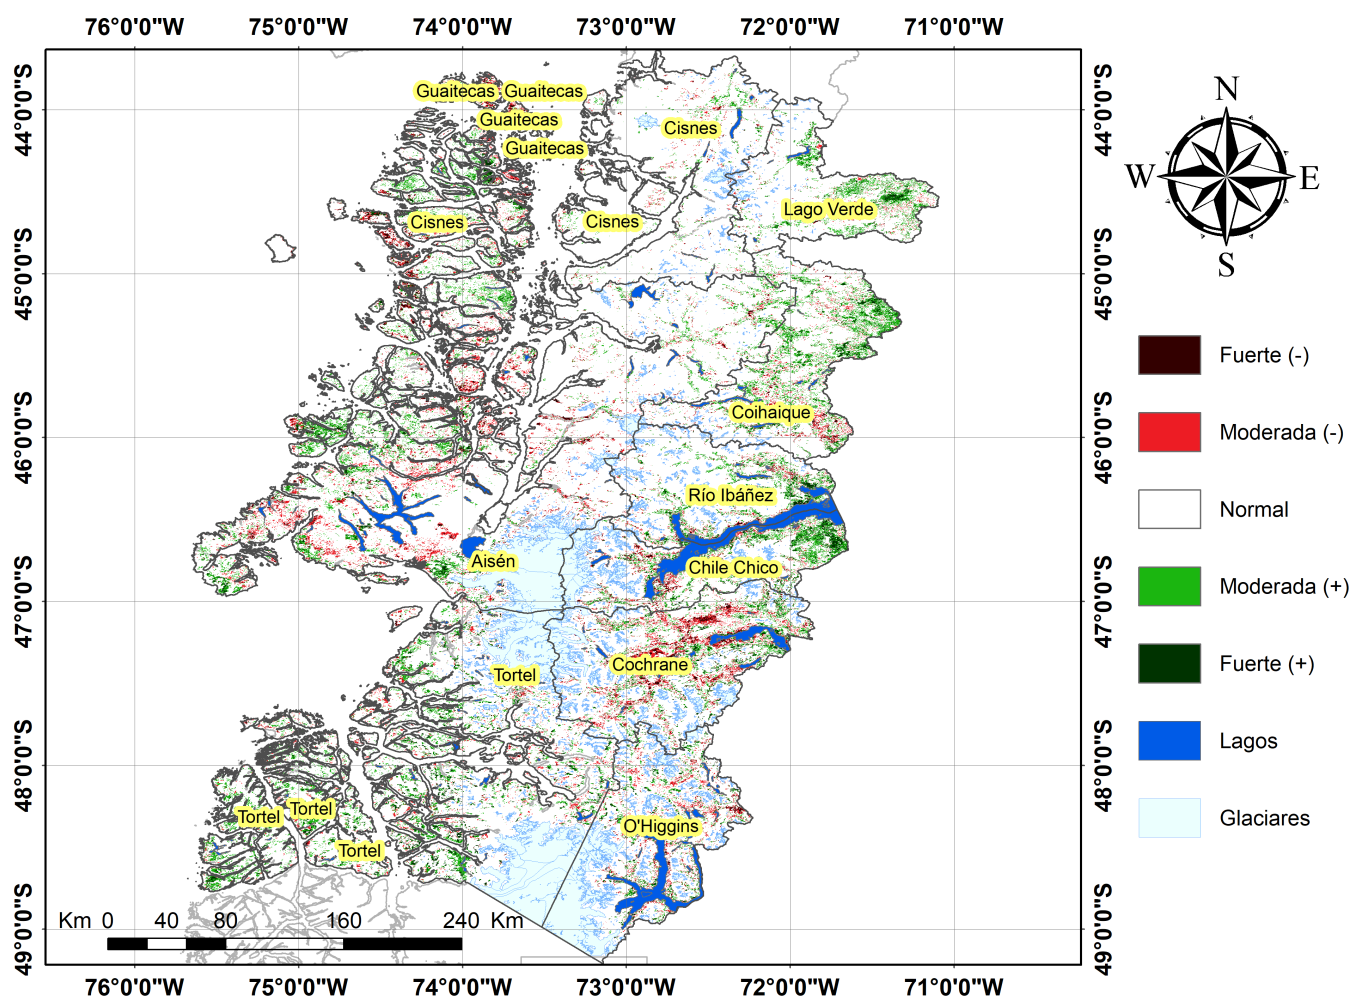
76°0'0"W 75°0'0"W 74°0'0"W 73°0'0"W 72°0'0"W 71°0'0"W

44°0'0"S
45°0'0"S
46°0'0"S
47°0'0"S
48°0'0"S
49°0'0"S

Guaitecas Guaitecas
Guaitecas
Guaitecas
Cisnes
Lago Verde
Cisnes
Cisnes
Coihaique
Río Ibáñez
Aisén
Chile Chico
Cochrane
Tortel
Tortel Tortel
Tortel
O'Higgins

Km 0 40 80 160 240 Km

76°0'0"W 75°0'0"W 74°0'0"W 73°0'0"W 72°0'0"W 71°0'0"W

44°0'0"S
45°0'0"S
46°0'0"S
47°0'0"S
48°0'0"S
49°0'0"S

N
W E
S

Fuerte (-)
Moderada (-)
Normal
Moderada (+)
Fuerte (+)
Lagos
Glaciares